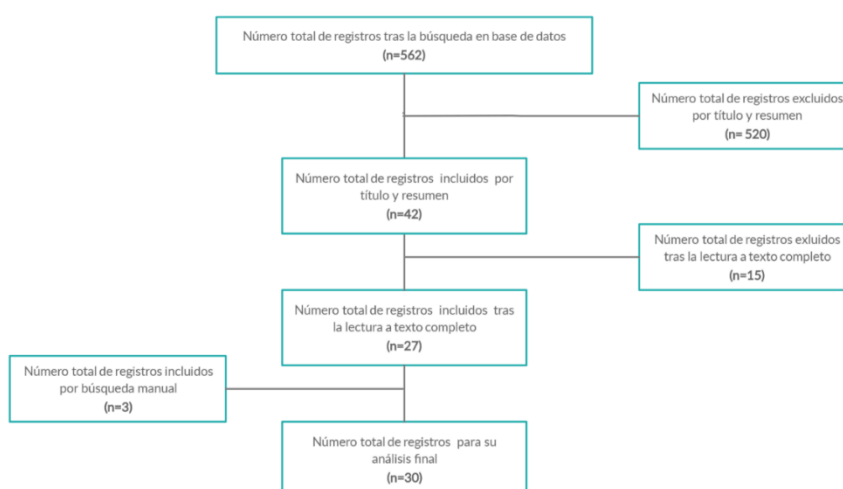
Número total de registros tras la búsqueda en base de datos
(n=562)

Número total de registros excluidos por título y resumen
(n= 520)

Número total de registros incluidos por título y resumen
(n=42)

Número total de registros exluidos tras la lectura a texto completo
(n=15)

Número total de registros incluidos tras la lectura a texto completo
(n=27)

Número total de registros incluidos por búsqueda manual
(n=3)

Número total de registros para su análisis final
(n=30)